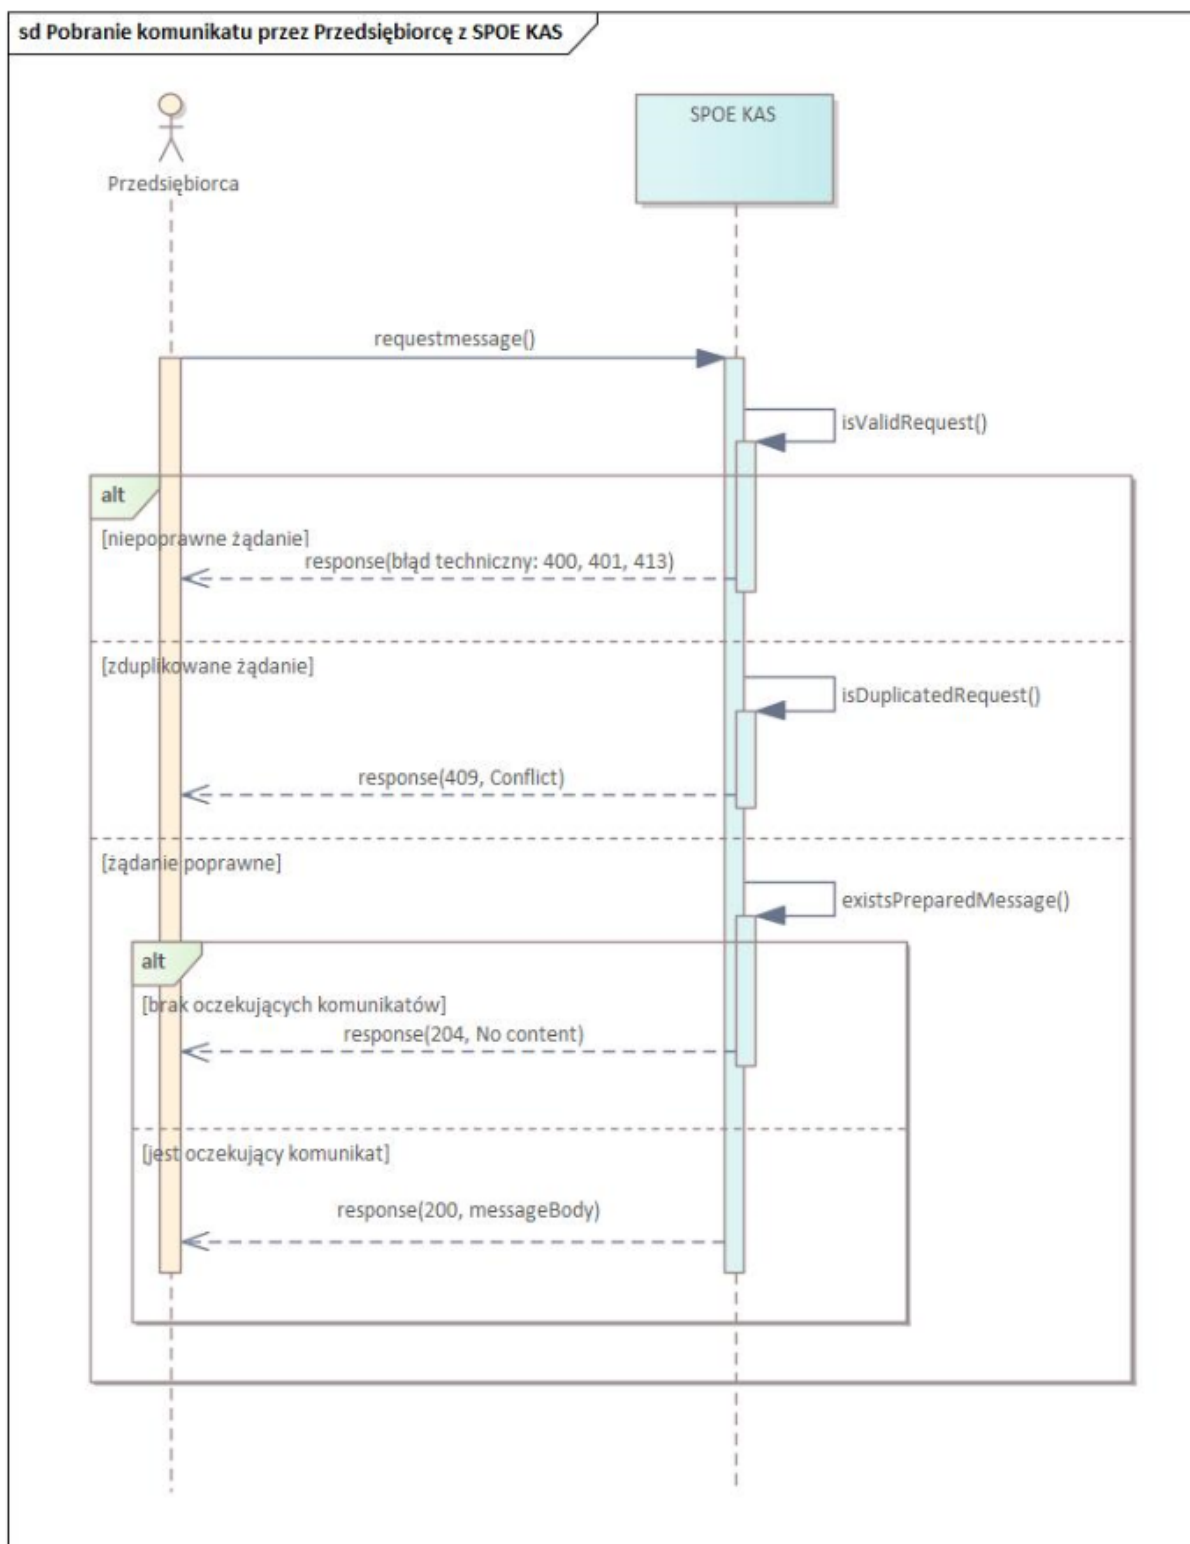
sd Pobranie komunikatu przez Przedsiębiorcę z SPOE KAS

Przedsiębiorca

SPOE KAS

requestmessage()

isValidRequest()

alt

[niepoprawne żądanie]

response(błąd techniczny: 400, 401, 413)

[zduplikowane żądanie]

isDuplicatedRequest()

response(409, Conflict)

[żądanie poprawne]

existsPreparedMessage()

alt

[brak oczekujących komunikatów]

response(204, No content)

[jest oczekujący komunikat]

response(200, messageBody)